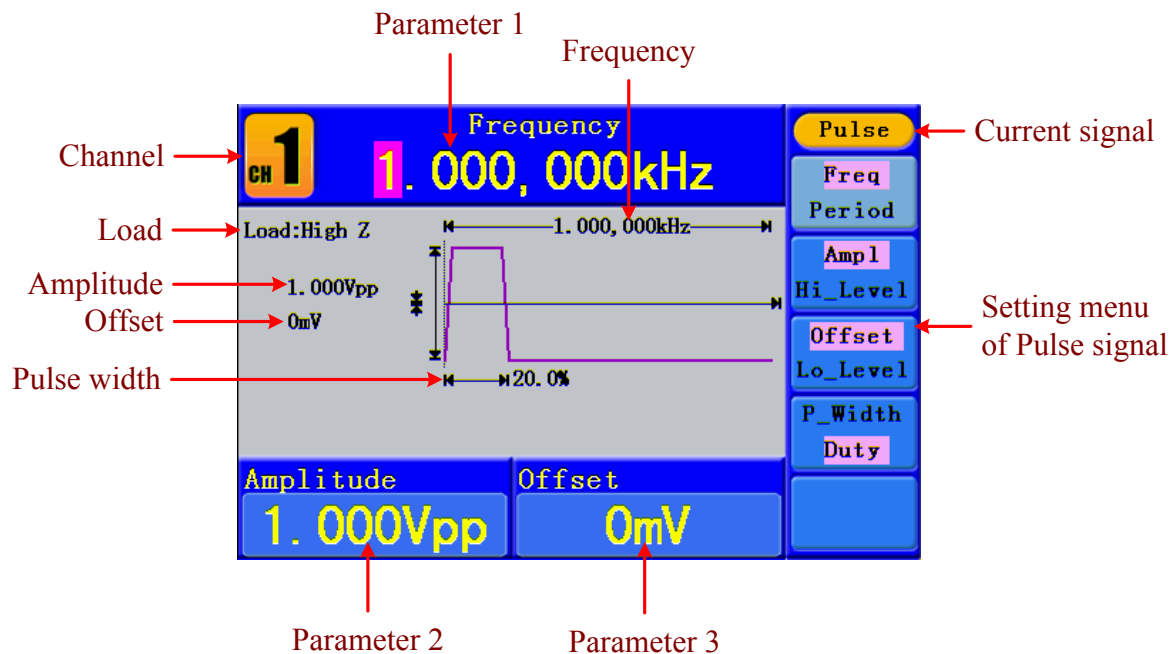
Parameter 1

Frequency

Channel

CH 1

Frequency

1. 000, 000kHz

Pulse

Current signal

Freq

Period

Load

Load:High Z

1. 000, 000kHz

Amplitude

1. 000Vpp

Offset

0mV

Ampl

Hi_Level

Offset

Lo_Level

Setting menu of Pulse signal

Pulse width

20. 0%

P_Width

Duty

Amplitude

1. 000Vpp

Offset

0mV

Parameter 2

Parameter 3